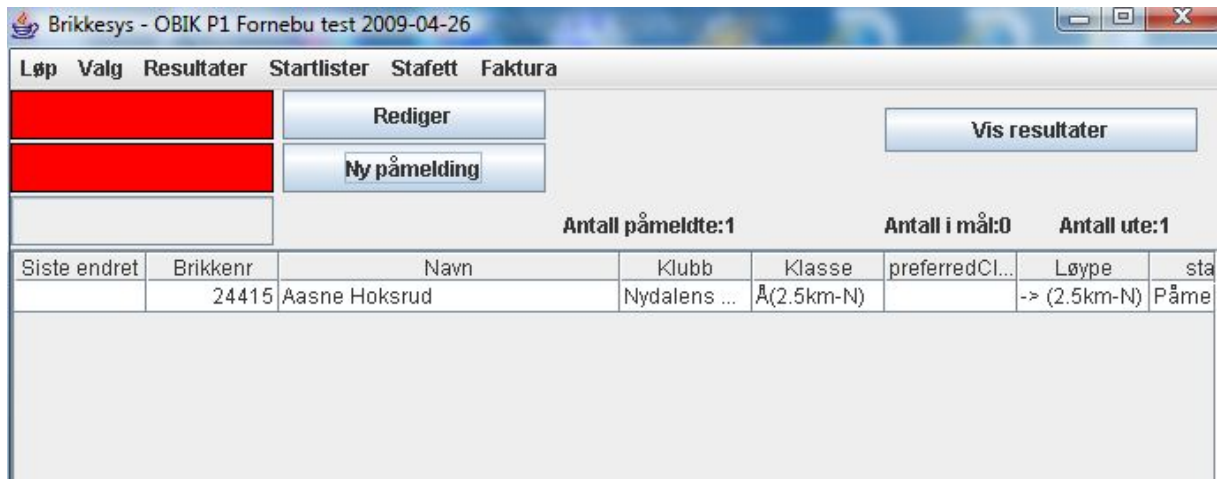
Brikkesys - OBIK P1 Fornebu test 2009-04-26

Løp Valg Resultater Startlister Stafett Faktura

Rediger

Ny påmelding

Vis resultater

Antall påmeldte:1

Antall i mål:0

Antall ute:1

| Siste endret | Brikkenr | Navn | Klubb | Klasse | preferredCl... | Løype | sta |
|---|---|---|---|---|---|---|---|
| | 24415 | Aasne Hoksrud | Nydalens ... | Å(2.5km-N) | | -> (2.5km-N) | Påme |